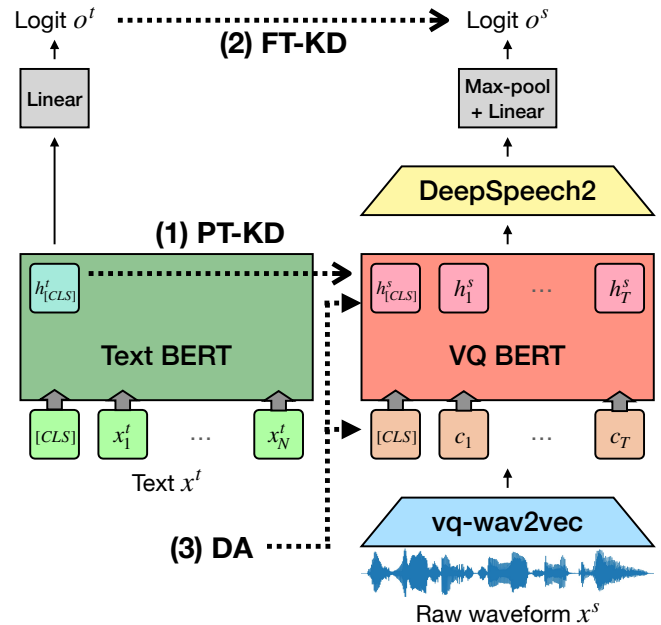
Logit $o^t$

(2) FT-KD

Logit $o^s$

Linear

Max-pool + Linear

DeepSpeech2

(1) PT-KD

$h^t_{[CLS]}$

Text BERT

$[CLS]$ $x^t_1$ … $x^t_N$

Text $x^t$

$h^s_{[CLS]}$ $h^s_1$ … $h^s_T$

VQ BERT

$[CLS]$ $c_1$ … $c_T$

vq-wav2vec

(3) DA

Raw waveform $x^s$